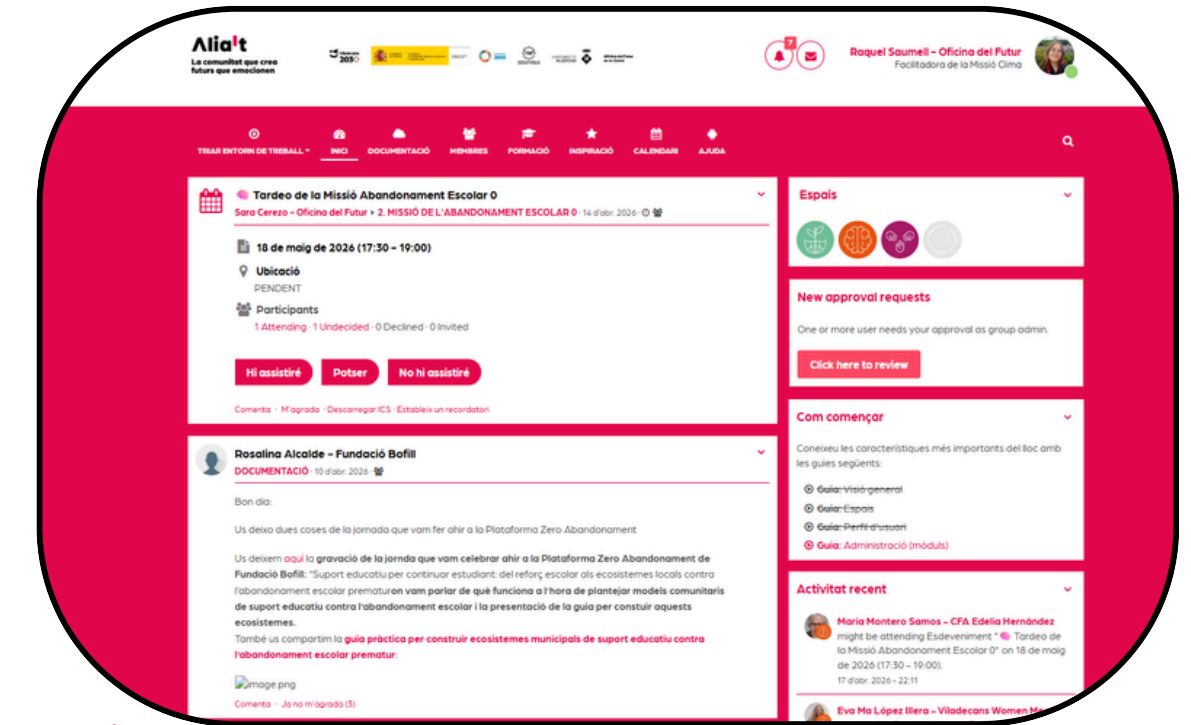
Alia!t
La comunitat que crea futurs que emocionen

Raquel Saumell – Oficina del Futur
Facilitadora de la Missió Clima

7

TRIAR ENTORN DE TREBALL INICI DOCUMENTACIÓ MEMBRES FORMACIÓ INSPIRACIÓ CALENDARI AJUDA

Tardeo de la Missió Abandonament Escolar 0
Sara Cerezo – Oficina del Futur » 2. MISSIÓ DE L'ABANDONAMENT ESCOLAR 0 · 14 d'abr. 2026

18 de maig de 2026 (17:30 – 19:00)

Ubicació
PENDENT

Participants
1 Attending · 1 Undecided · 0 Declined · 0 Invited

Hi assistiré Potser No hi assistiré

Comenta · M'agrada · Descarregar ICS · Estableix un recordatori

Rosalina Alcalde – Fundació Bofill
DOCUMENTACIÓ · 10 d'abr. 2026

Bon dia:

Us deixo dues coses de la jornada que vam fer ahir a la Plataforma Zero Abandonament

Us deixem aquí la gravació de la jornda que vam celebrar ahir a la Plataforma Zero Abandonament de Fundació Bofill: "Suport educatiu per continuar estudiant: del reforç escolar als ecosistemes locals contra l'abandonament escolar prematur on vam parlar de què funciona a l'hora de plantejar models comunitaris de suport educatiu contra l'abandonament escolar i la presentació de la guia per construir aquests ecosistemes.
També us compartim la guia pràctica per construir ecosistemes municipals de suport educatiu contra l'abandonament escolar prematur:

image.png

Comenta · Ja no m'agrada (3)

Espais

New approval requests
One or more user needs your approval as group admin.
Click here to review

Com començar
Coneixeu les característiques més importants del lloc amb les guies següents:
Guia: Visió general
Guia: Espais
Guia: Perfil d'usuari
Guia: Administració (mòduls)

Activitat recent
Maria Montero Samos – CFA Edelia Hernández
might be attending Esdeveniment " Tardeo de la Missió Abandonament Escolar 0" on 18 de maig de 2026 (17:30 – 19:00).
17 d'abr. 2026 – 22:11

Eva Ma López Illera – Viladecans Women M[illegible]